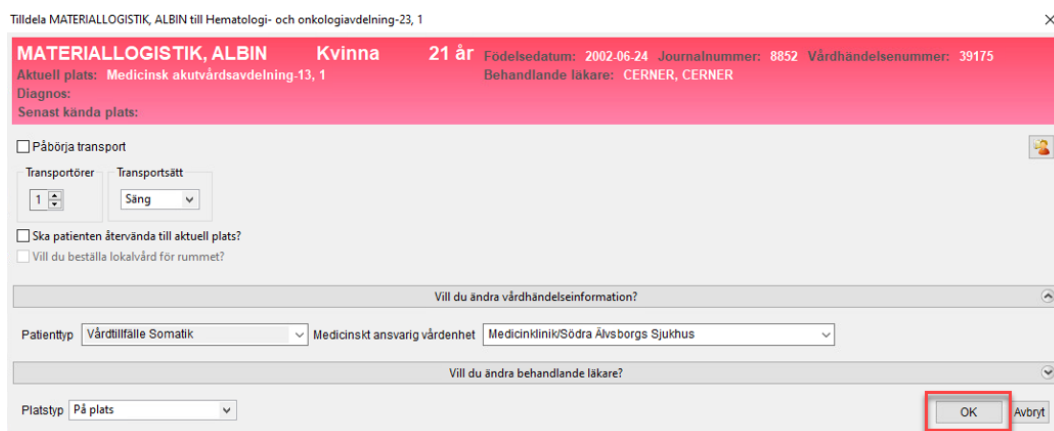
Tilldela MATERIALLOGISTIK, ALBIN till Hematologi- och onkologiavdelning-23, 1

MATERIALLOGISTIK, ALBIN Kvinna 21 år Födelsedatum: 2002-06-24 Journalnummer: 8852 Vårdhändelsenummer: 39175
Aktuell plats: Medicinsk akutvårdsavdelning-13, 1 Behandlande läkare: CERNER, CERNER
Diagnos:
Senast kända plats:

Påbörja transport

Transportörer
1

Transportsätt
Säng

Ska patienten återvända till aktuell plats?
Vill du beställa lokalvård för rummet?

Vill du ändra vårdhändelseinformation?

Patienttyp Vårdtillfälle Somatik
Medicinskt ansvarig vårdenhet Medicinklinik/Södra Älvsborgs Sjukhus

Vill du ändra behandlande läkare?

Platstyp På plats

OK
Avbryt